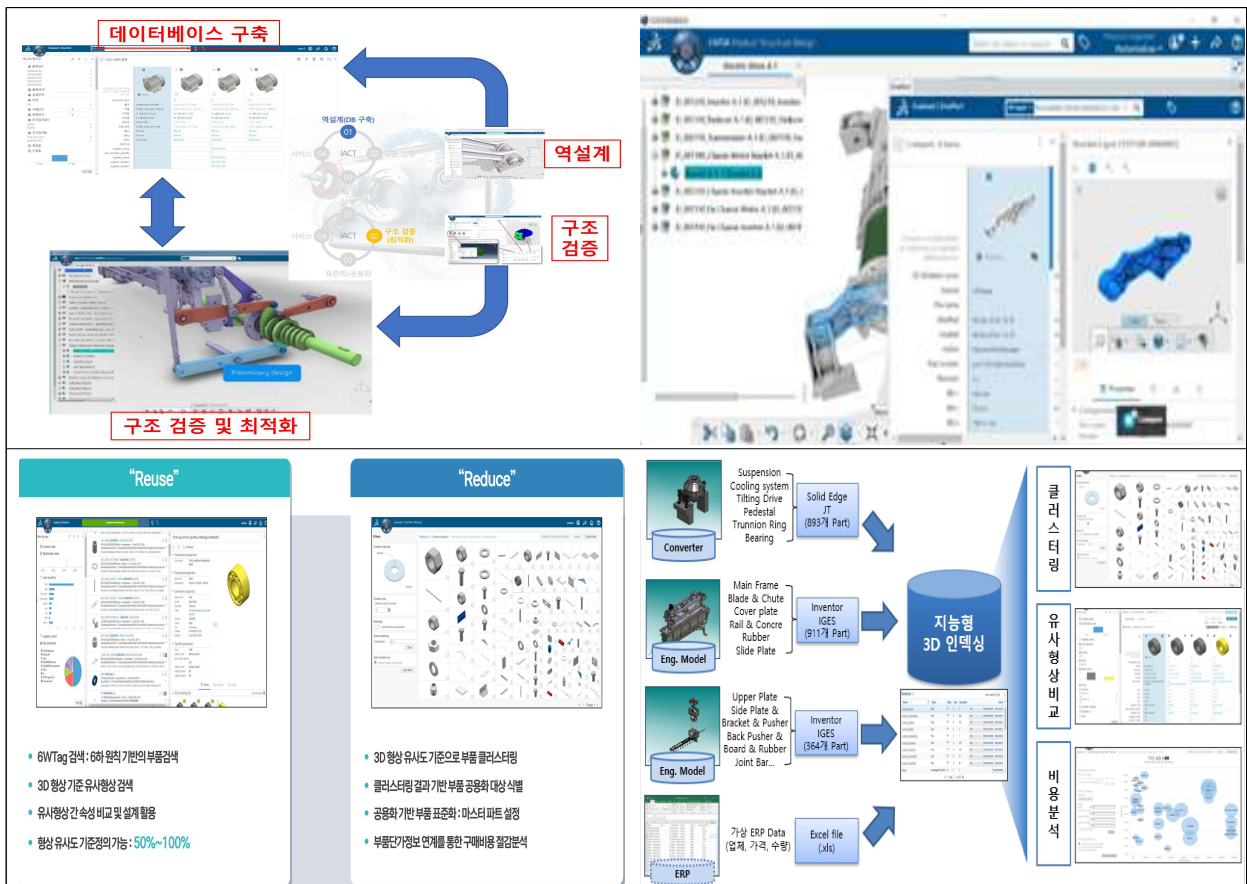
데이터베이스 구축

역설계(DB 구축)
01
IACT
서비스
02
구조 검증 (최적화)
표준화/공용화

역설계

구조 검증

Preliminary design

구조 검증 및 최적화

"Reuse"

• 6WTag 검색 : 6하 원칙 기반의 부품검색
• 3D 형상 기준 유사형상 검색
• 유사형상 간 속성 비교 및 설계 활용
• 형상 유사도 기준정의 가능 : 50%~100%

"Reduce"

• 3D 형상 유사도 기준으로 부품 클러스터링
• 클러스터링 결과 기반 부품 공용화 대상 식별
• 공용화 기반 부품 표준화 : 마스터 파트 설정
• 부품단가정보 연계를 통한 구매비용 절감분석

Converter
Suspension Cooling system Tilting Drive Pedestal Trunnion Ring Bearing
Solid Edge JT (893개 Part)

Eng. Model
Main Frame Blade & Chute Cover plate Rail & Concre Rubber Slide Plate
Inventor IGES (911개 Part)

Eng. Model
Upper Plate Side Plate & Bracket & Pusher Back Pusher & Board & Rubber Joint Bar...
Inventor IGES (364개 Part)

ERP
가상 ERP Data (업체, 가격, 수량)
Excel file (.xls)

지능형 3D 인덱싱

클러스터링

유사형상비교

비용분석